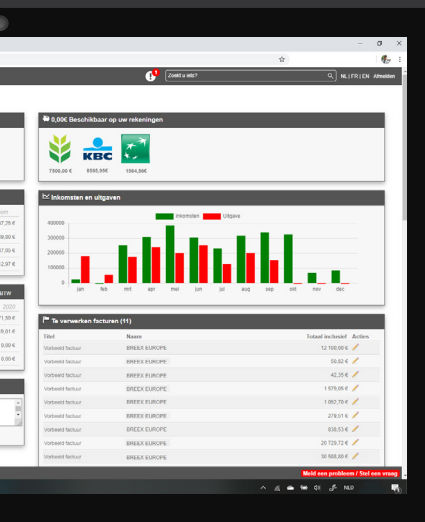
Zoekt u iets?
NL | FR | EN Afmelden

0,00€ Beschikbaar op uw rekeningen

KBC

7500,00 €
8585,99€
1564,06€

Inkomsten en uitgaven

Inkomsten
Uitgave

400000
300000
200000
100000
0

jan feb mrt apr mei jun jul aug sep okt nov dec

Te verwerken facturen (11)

| Titel | Naam | Totaal inclusief | Acties |
|---|---|---|---|
| Voorbeeld factuur | BREEX EUROPE | 12 100,00 € | |
| Voorbeeld factuur | BREEX EUROPE | 50,82 € | |
| Voorbeeld factuur | BREEX EUROPE | 42,35 € | |
| Voorbeeld factuur | BREEX EUROPE | 1 579,05 € | |
| Voorbeeld factuur | BREEX EUROPE | 1 062,70 € | |
| Voorbeeld factuur | BREEX EUROPE | 278,51 € | |
| Voorbeeld factuur | BREEX EUROPE | 838,53 € | |
| Voorbeeld factuur | BREEX EUROPE | 20 728,72 € | |
| Voorbeeld factuur | BREEX EUROPE | 30 568,00 € | |

Meld een probleem / Stel een vraag

NLD